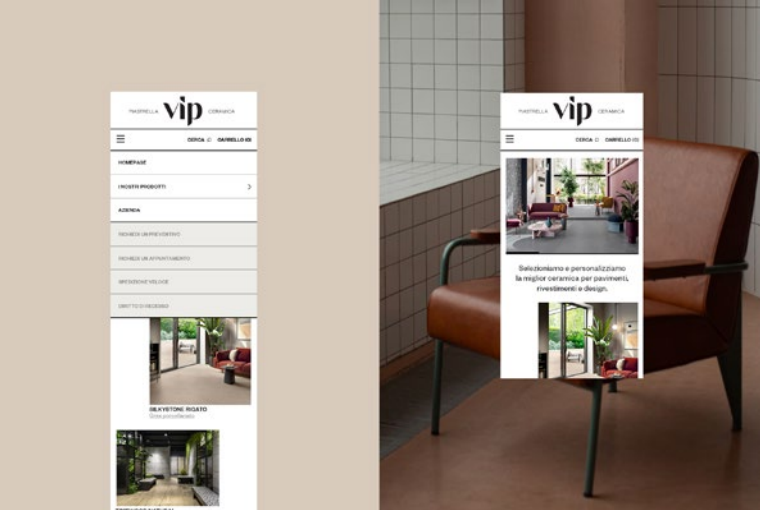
PIASTRELLA vip CERAMICA

CERCA CARRELLO (0)

HOMEPAGE

I NOSTRI PRODOTTI

AZIENDA

RICHIEDI UN PREVENTIVO

RICHIEDI UN APPUNTAMENTO

SPEDIZIONE VELOCE

DIRITTO DI RECESSO

SILKYSTONE RIGATO
Gres porcellanato

PIASTRELLA vip CERAMICA

CERCA CARRELLO (0)

Selezioniamo e personalizziamo la miglior ceramica per pavimenti, rivestimenti e design.